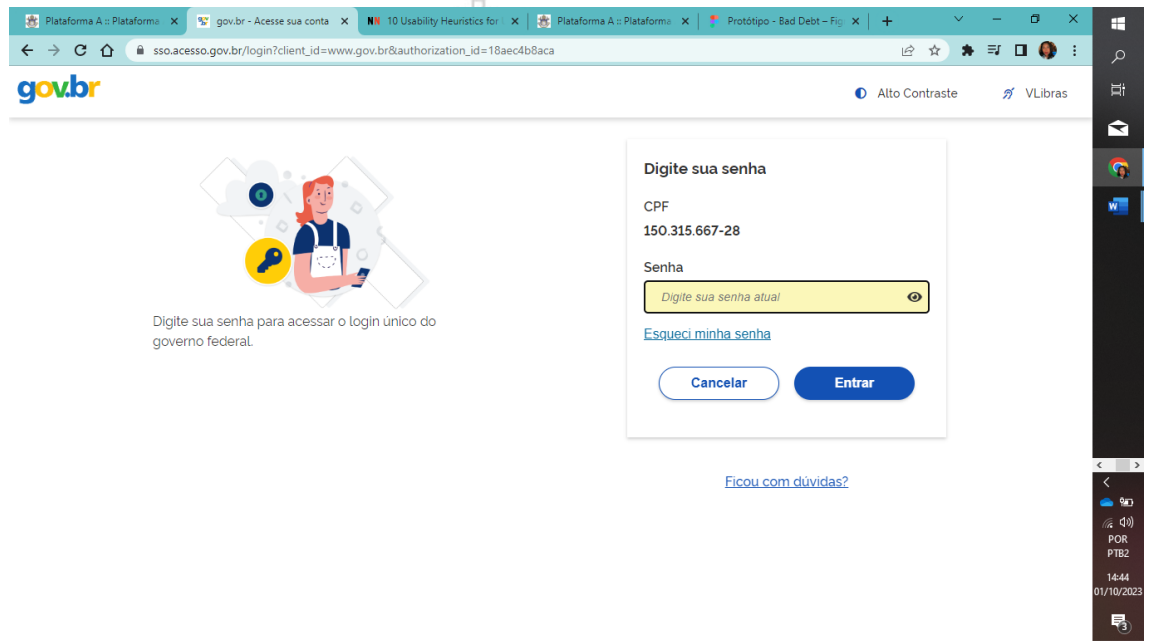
Plataforma A :: Plataforma ✕ | gov.br - Acesse sua conta ✕ | 10 Usability Heuristics for ✕ | Plataforma A :: Plataforma ✕ | Protótipo - Bad Debt – Fig ✕ | +

sso.acesso.gov.br/login?client_id=www.gov.br&authorization_id=18aec4b8aca

gov.br

Alto Contraste

VLibras

Digite sua senha para acessar o login único do governo federal.

Digite sua senha

CPF

150.315.667-28

Senha

Digite sua senha atual

Esqueci minha senha

Cancelar

Entrar

Ficou com dúvidas?

POR
PTB2

14:44
01/10/2023

3